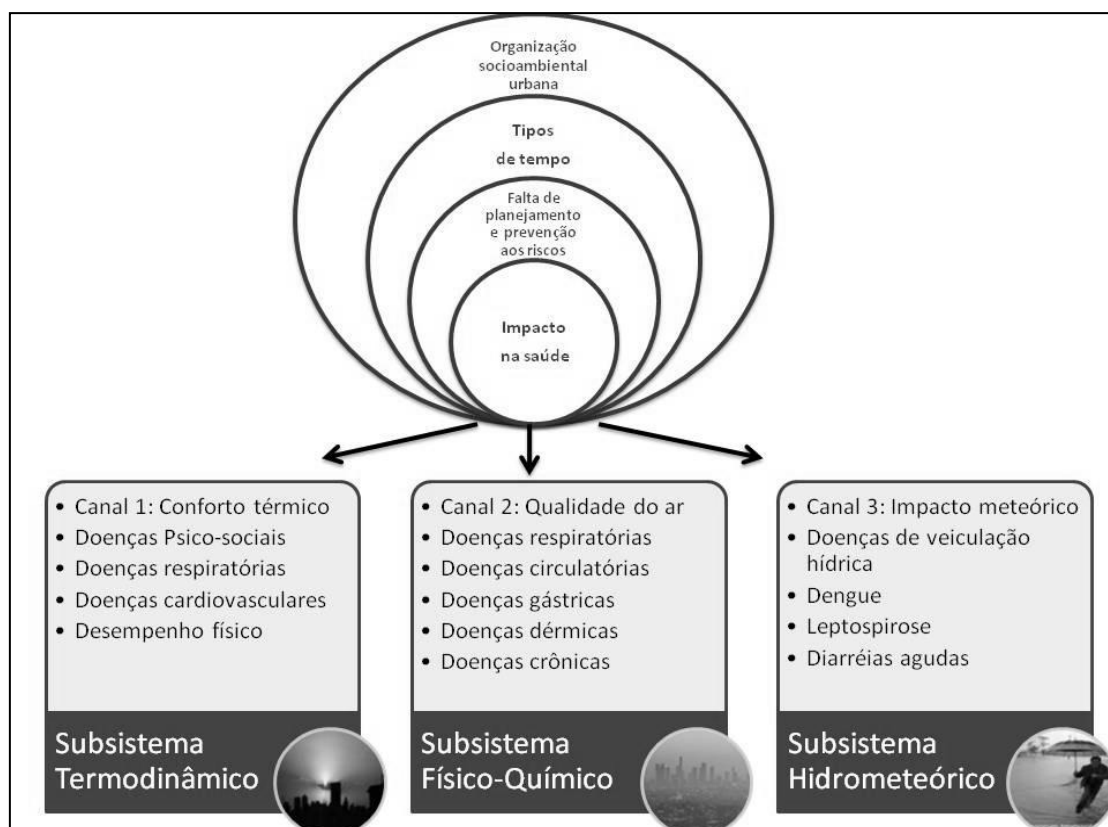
Organização socioambiental urbana

Tipos de tempo

Falta de planejamento e prevenção aos riscos

Impacto na saúde

- Canal 1: Conforto térmico
- Doenças Psico-sociais
- Doenças respiratórias
- Doenças cardiovasculares
- Desempenho físico

Subsistema Termodinâmico

- Canal 2: Qualidade do ar
- Doenças respiratórias
- Doenças circulatórias
- Doenças gástricas
- Doenças dérmicas
- Doenças crônicas

Subsistema Físico-Químico

- Canal 3: Impacto meteórico
- Doenças de veiculação hídrica
- Dengue
- Leptospirose
- Diarréias agudas

Subsistema Hidrometeórico